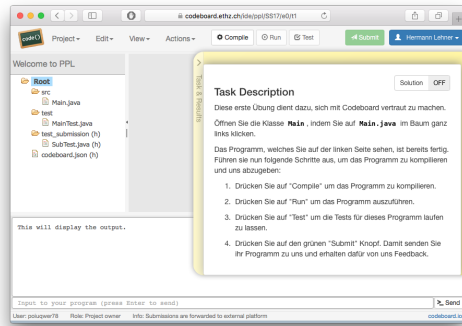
codeboard.ethz.ch/ide/ppl/SS17/e0/t1

code Project ▾ Edit ▾ View ▾ Actions ▾ Compile Run Test Submit Hermann Lehner ▾

Welcome to PPL

Root
src
Main.java
test
MainTest.java
test_submission (h)
SubTest.java (h)
codeboard.json (h)

Task & Results

Solution OFF

Task Description

Diese erste Übung dient dazu, sich mit Codeboard vertraut zu machen.

Öffnen Sie die Klasse **Main**, indem Sie auf **Main.java** im Baum ganz links klicken.

Das Programm, welches Sie auf der linken Seite sehen, ist bereits fertig. Führen sie nun folgende Schritte aus, um das Programm zu kompilieren und uns abzugeben:

1. Drücken Sie auf "Compile" um das Programm zu kompilieren.
2. Drücken Sie auf "Run" um das Programm auszuführen.
3. Drücken Sie auf "Test" um die Tests für dieses Programm laufen zu lassen.
4. Drücken Sie auf den grünen "Submit" Knopf. Damit senden Sie ihr Programm zu uns und erhalten dafür von uns Feedback.

This will display the output.

Input to your program (press Enter to send)

Send

User: poluqwer78 Role: Project owner Info: Submissions are forwarded to external platform codeboard.io